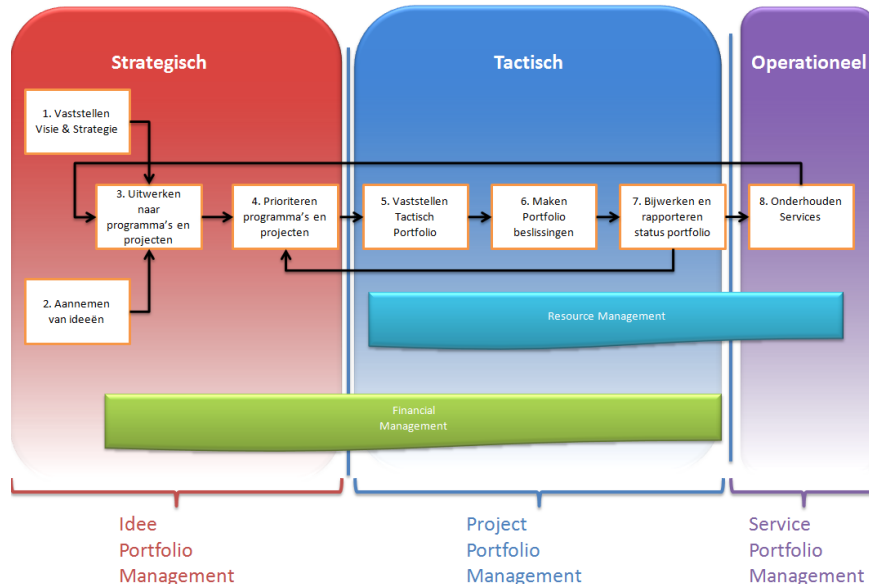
Strategisch

Tactisch

Operationeel

1. Vaststellen Visie & Strategie

3. Uitwerken naar programma's en projecten

4. Prioriteren programma's en projecten

5. Vaststellen Tactisch Portfolio

6. Maken Portfolio beslissingen

7. Bijwerken en rapporteren status portfolio

8. Onderhouden Services

2. Aannemen van ideeën

Resource Management

Financial Management

Idee Portfolio Management

Project Portfolio Management

Service Portfolio Management